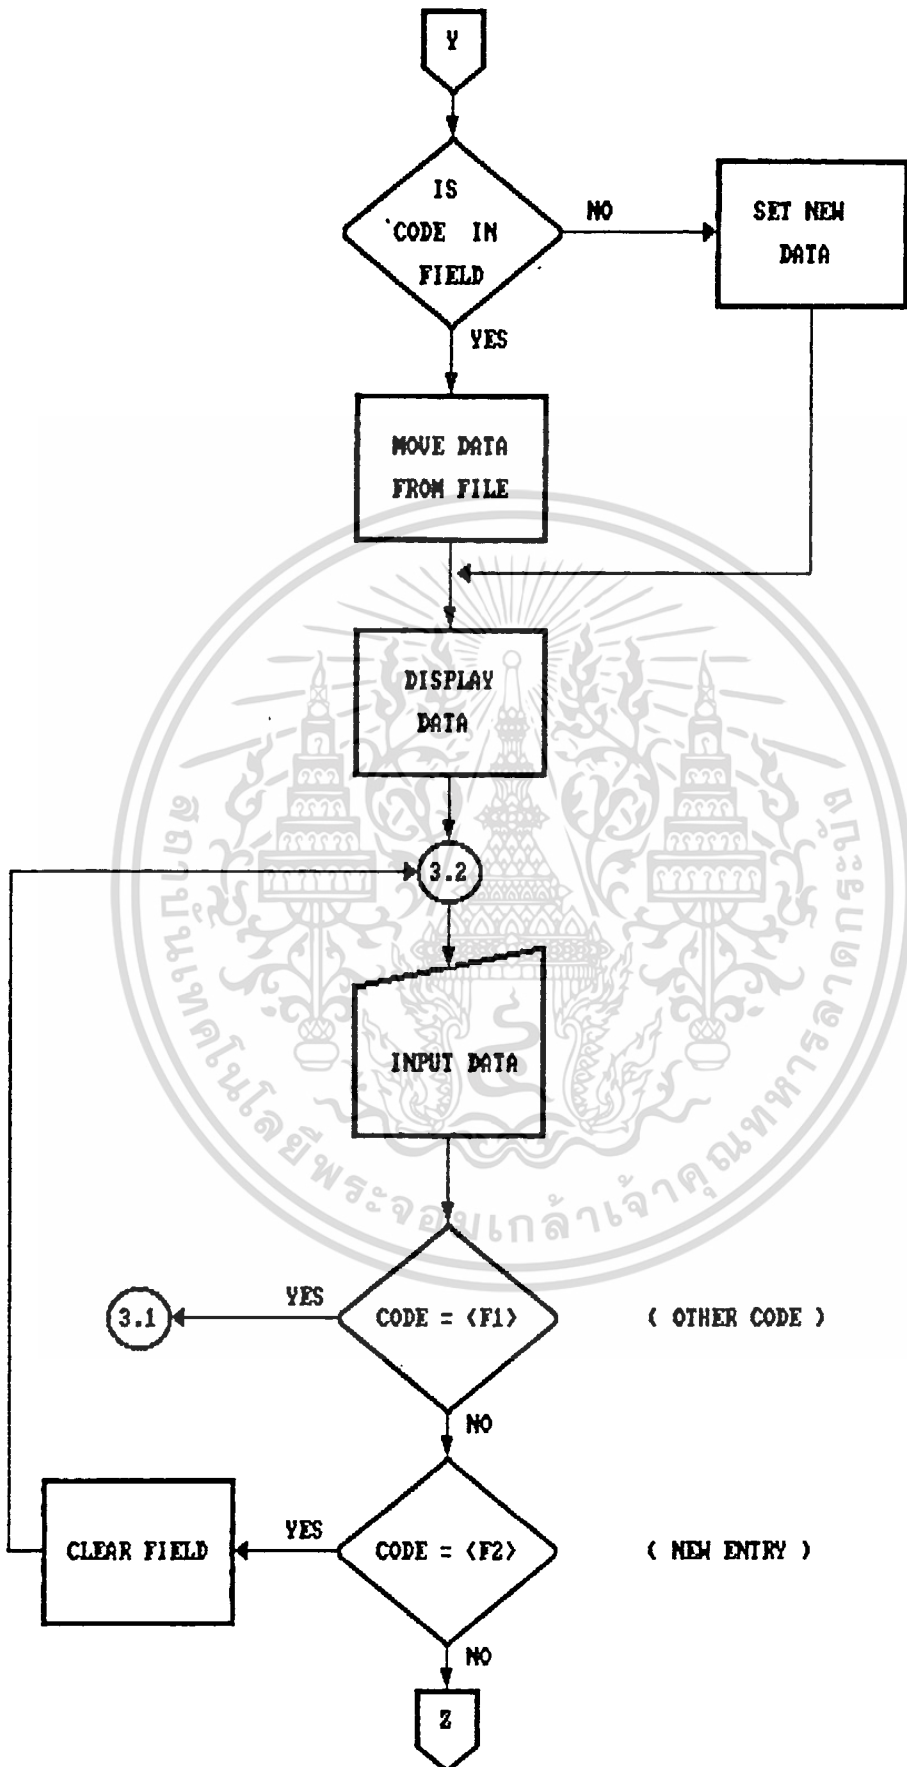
Y

IS CODE IN FIELD

NO

SET NEW DATA

YES

MOVE DATA FROM FILE

DISPLAY DATA

3.2

INPUT DATA

YES

3.1

CODE = <F1>

( OTHER CODE )

NO

CLEAR FIELD

YES

CODE = <F2>

( NEW ENTRY )

NO

Z

สถาบันเทคโนโลยีพระจอมเกล้าเจ้าคุณทหารลาดกระบัง